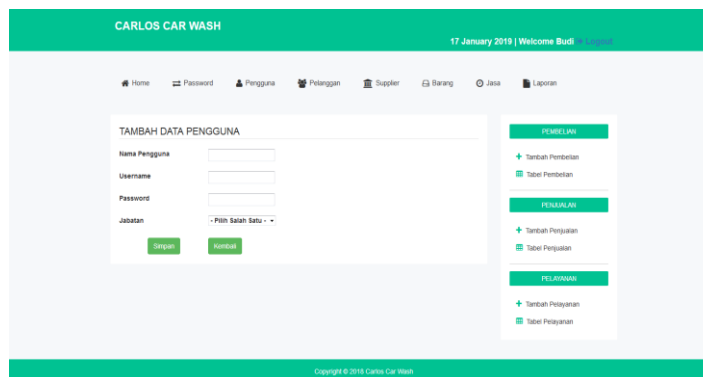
CARLOS CAR WASH

17 January 2019 | Welcome Budi Logout

Home Password Pengguna Pelanggan Supplier Barang Jasa Laporan

TAMBAH DATA PENGGUNA

Nama Pengguna

Username

Password

Jabatan - Pilih Salah Satu -

Simpan Kembali

PEMBELIAN

Tambah Pembelian

Tabel Pembelian

PENJUALAN

Tambah Penjualan

Tabel Penjualan

PELAYANAN

Tambah Pelayanan

Tabel Pelayanan

Copyright © 2018 Carlos Car Wash